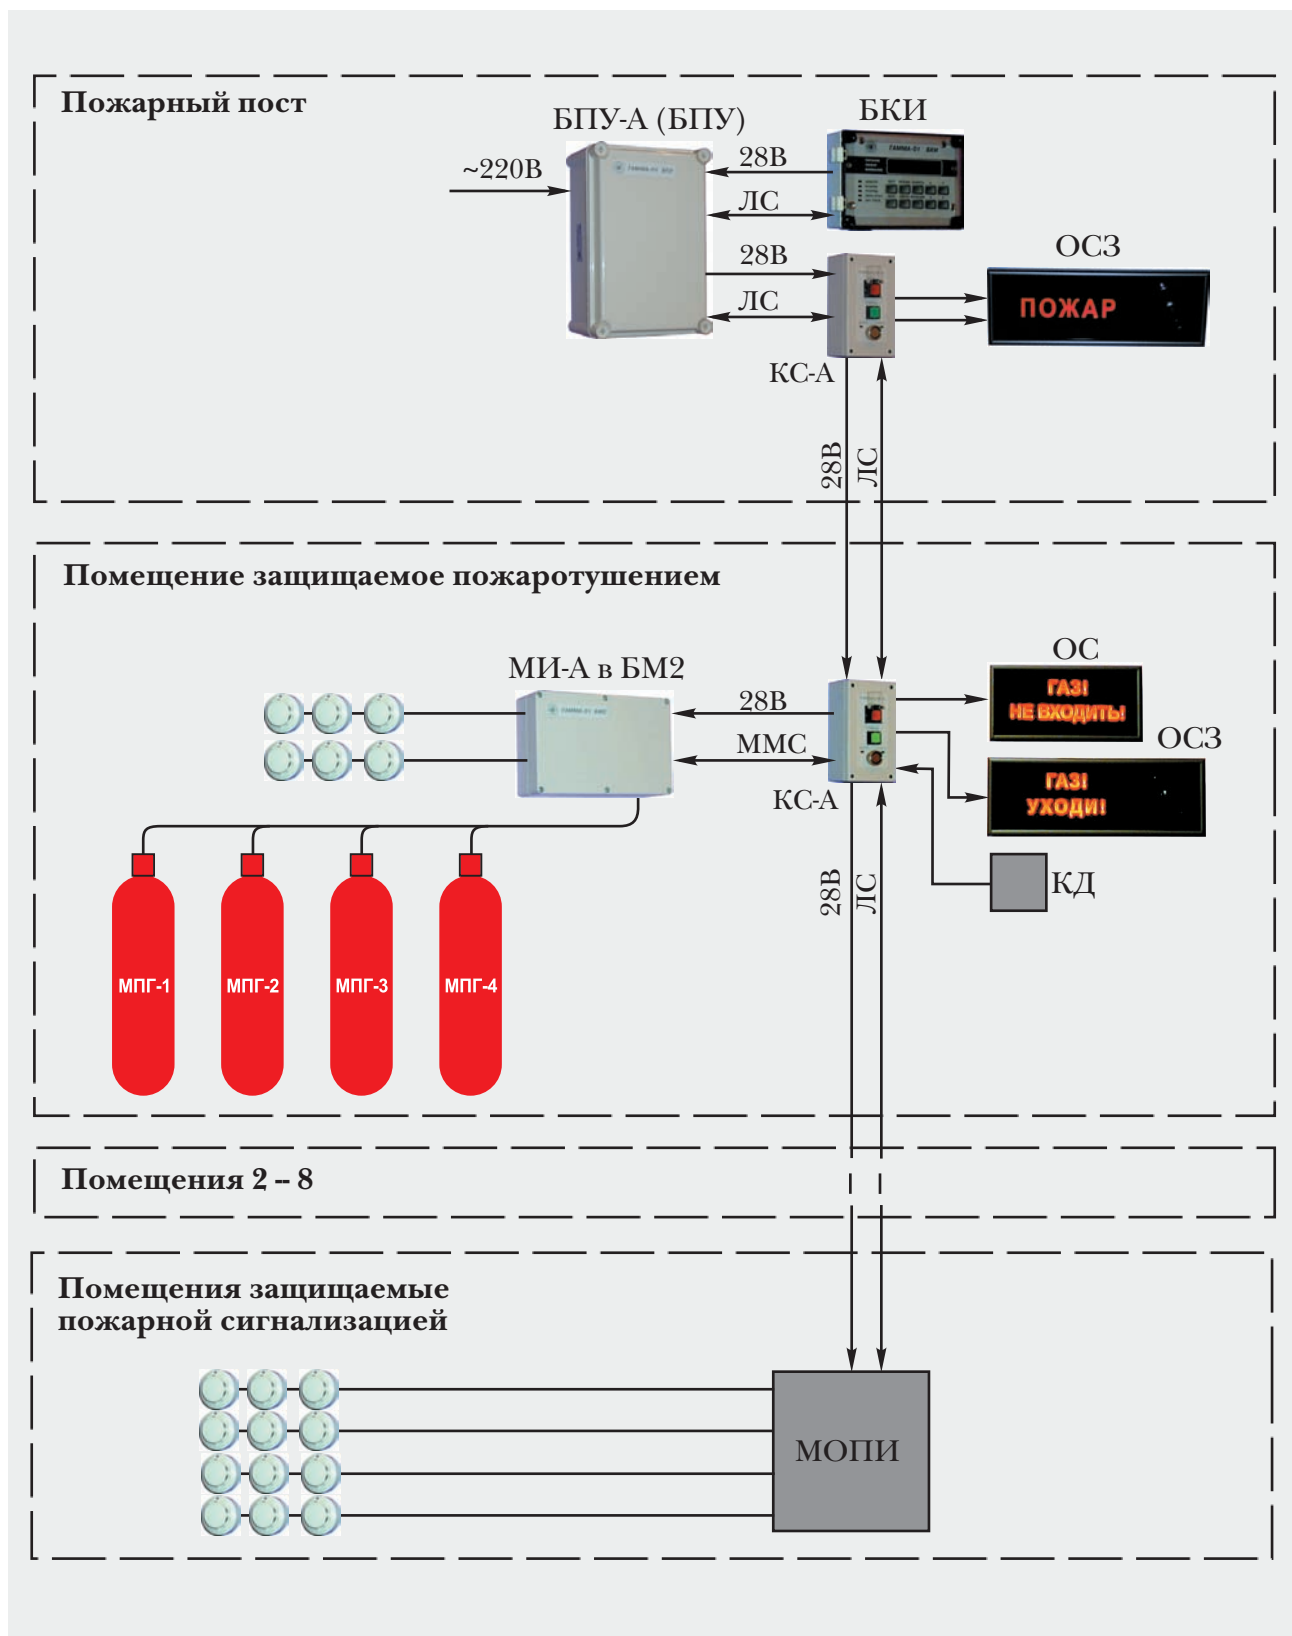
Пожарный пост

БПУ-А (БПУ)

БКИ

~220В

28В

ЛС

28В

ЛС

ОСЗ

ПОЖАР

КС-А

28В

ЛС

Помещение защищаемое пожаротушением

МИ-А в БМ2

ОС

ГАЗ!
НЕ ВХОДИТЬ!

28В

ММС

ОСЗ

ГАЗ!
УХОДИ!

КС-А

28В

ЛС

КД

МПГ-1

МПГ-2

МПГ-3

МПГ-4

Помещения 2 – 8

Помещения защищаемые пожарной сигнализацией

МОПИ